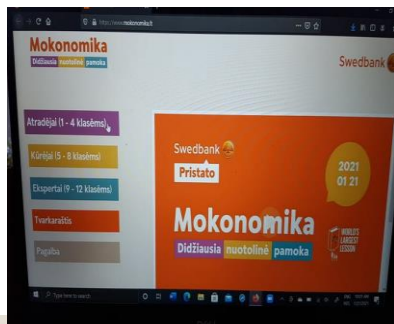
https://www.mokonomika.lt

Mokonomika
Didžiausia nuotolinė pamoka

Swedbank

Atradėjai (1 - 4 klasėms)
Kūrėjai (5 - 8 klasėms)
Ekspertai (9 - 12 klasėms)
Tvarkaraštis
Pagalba

Swedbank
Pristato

2021
01 21

Mokonomika
Didžiausia nuotolinė pamoka

WORLD'S LARGEST LESSON

Type here to search